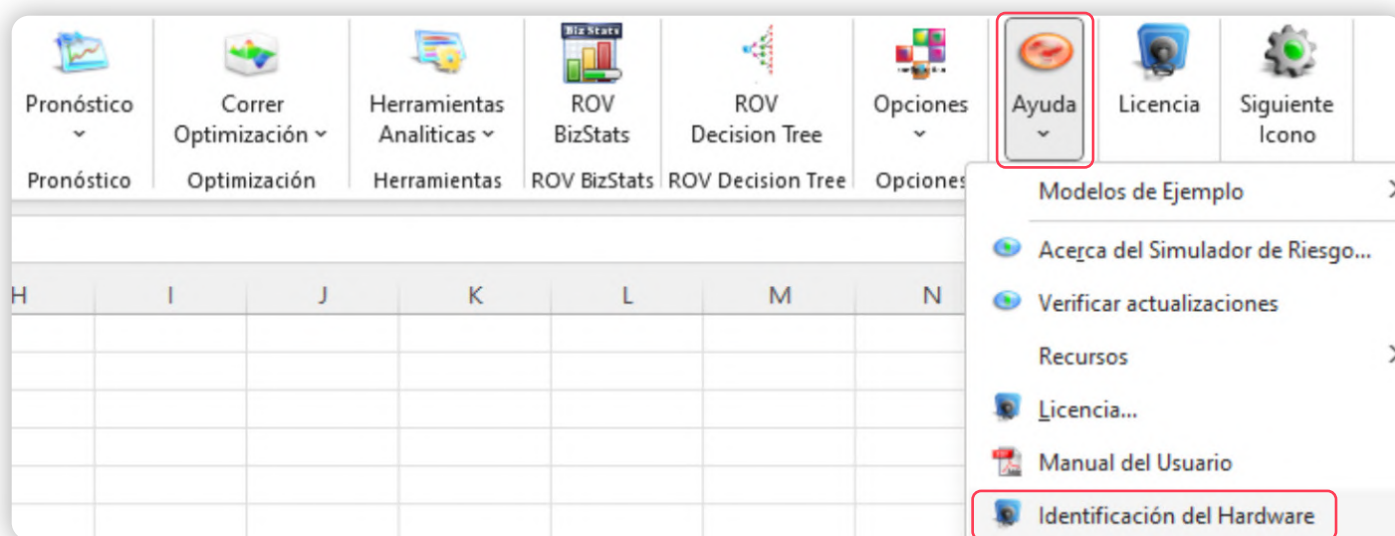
Pronóstico
Pronóstico

Correr Optimización
Optimización

Herramientas Analiticas
Herramientas

BizStats
ROV BizStats
ROV BizStats

ROV Decision Tree
ROV Decision Tree

Opciones
Opciones

Ayuda

Licencia

Siguiente Icono

H | I | J | K | L | M | N

Modelos de Ejemplo
Acerca del Simulador de Riesgo...
Verificar actualizaciones
Recursos
Licencia...
Manual del Usuario
Identificación del Hardware